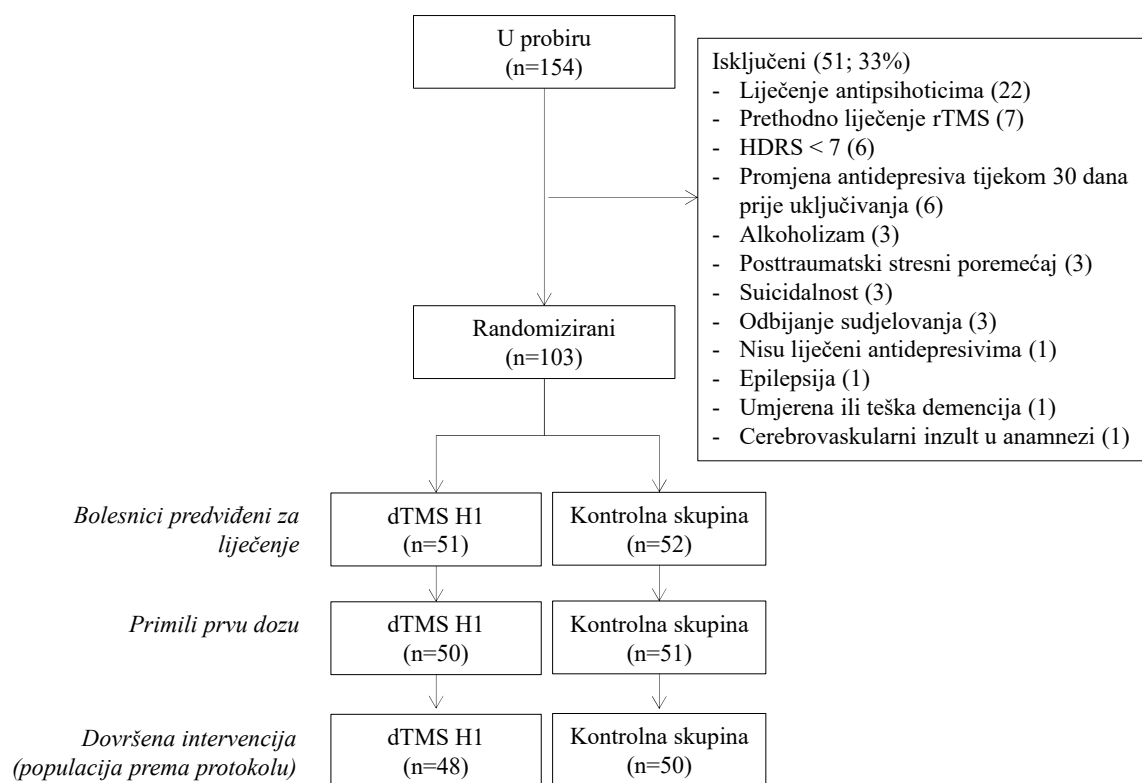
U probiru
(n=154)

Isključeni (51; 33%)
- Liječenje antipsihoticima (22)
- Prethodno liječenje rTMS (7)
- HDRS < 7 (6)
- Promjena antidepresiva tijekom 30 dana prije uključivanja (6)
- Alkoholizam (3)
- Posttraumatski stresni poremećaj (3)
- Suicidalnost (3)
- Odbijanje sudjelovanja (3)
- Nisu liječeni antidepresivima (1)
- Epilepsija (1)
- Umjerena ili teška demencija (1)
- Cerebrovaskularni inzult u anamnezi (1)

Randomizirani
(n=103)

Bolesnici predviđeni za liječenje

dTMS H1
(n=51)

Kontrolna skupina
(n=52)

Primili prvu dozu

dTMS H1
(n=50)

Kontrolna skupina
(n=51)

Dovršena intervencija (populacija prema protokolu)

dTMS H1
(n=48)

Kontrolna skupina
(n=50)